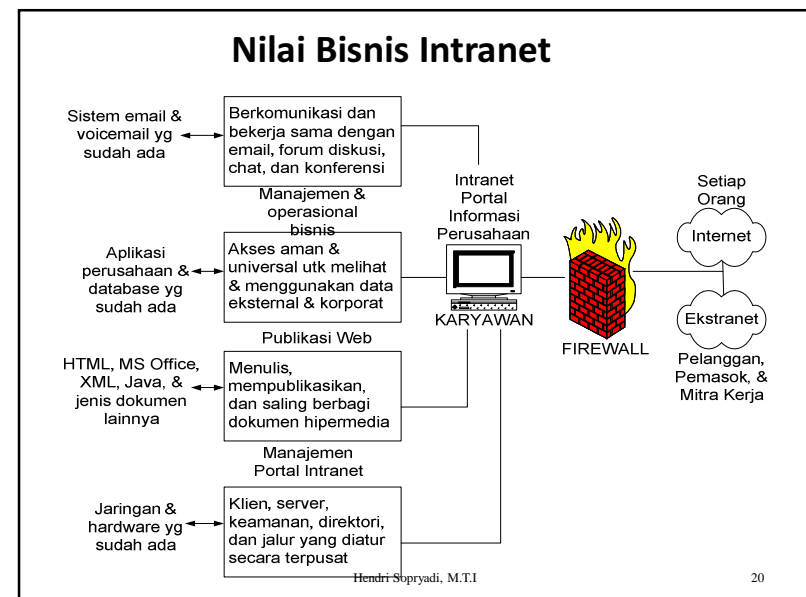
Nilai Bisnis Intranet

Sistem email & voicemail yg sudah ada

Berkomunikasi dan bekerja sama dengan email, forum diskusi, chat, dan konferensi

Manajemen & operasional bisnis

Aplikasi perusahaan & database yg sudah ada

Akses aman & universal utk melihat & menggunakan data eksternal & korporat

Publikasi Web

HTML, MS Office, XML, Java, & jenis dokumen lainnya

Menulis, mempublikasikan, dan saling berbagi dokumen hipermedia

Manajemen Portal Intranet

Jaringan & hardware yg sudah ada

Klien, server, keamanan, direktori, dan jalur yang diatur secara terpusat

Intranet Portal Informasi Perusahaan

KARYAWAN

FIREWALL

Setiap Orang

Internet

Ekstranet

Pelanggan, Pemasok, & Mitra Kerja

Hendri Sopryadi, M.T.I

20